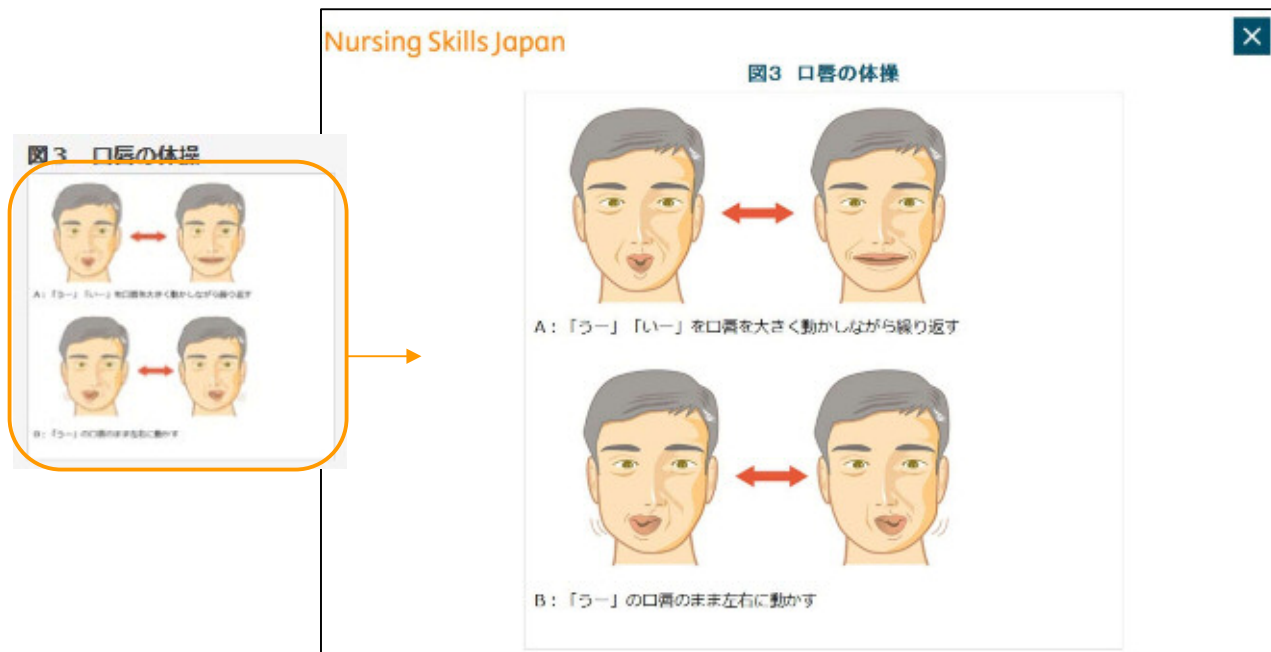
図３　口唇の体操

A：「うー」「いー」を口唇を大きく動かしながら繰り返す

B：「うー」の口唇のまま左右に動かす

Nursing Skills Japan

図3　口唇の体操

A：「うー」「いー」を口唇を大きく動かしながら繰り返す

B：「うー」の口唇のまま左右に動かす